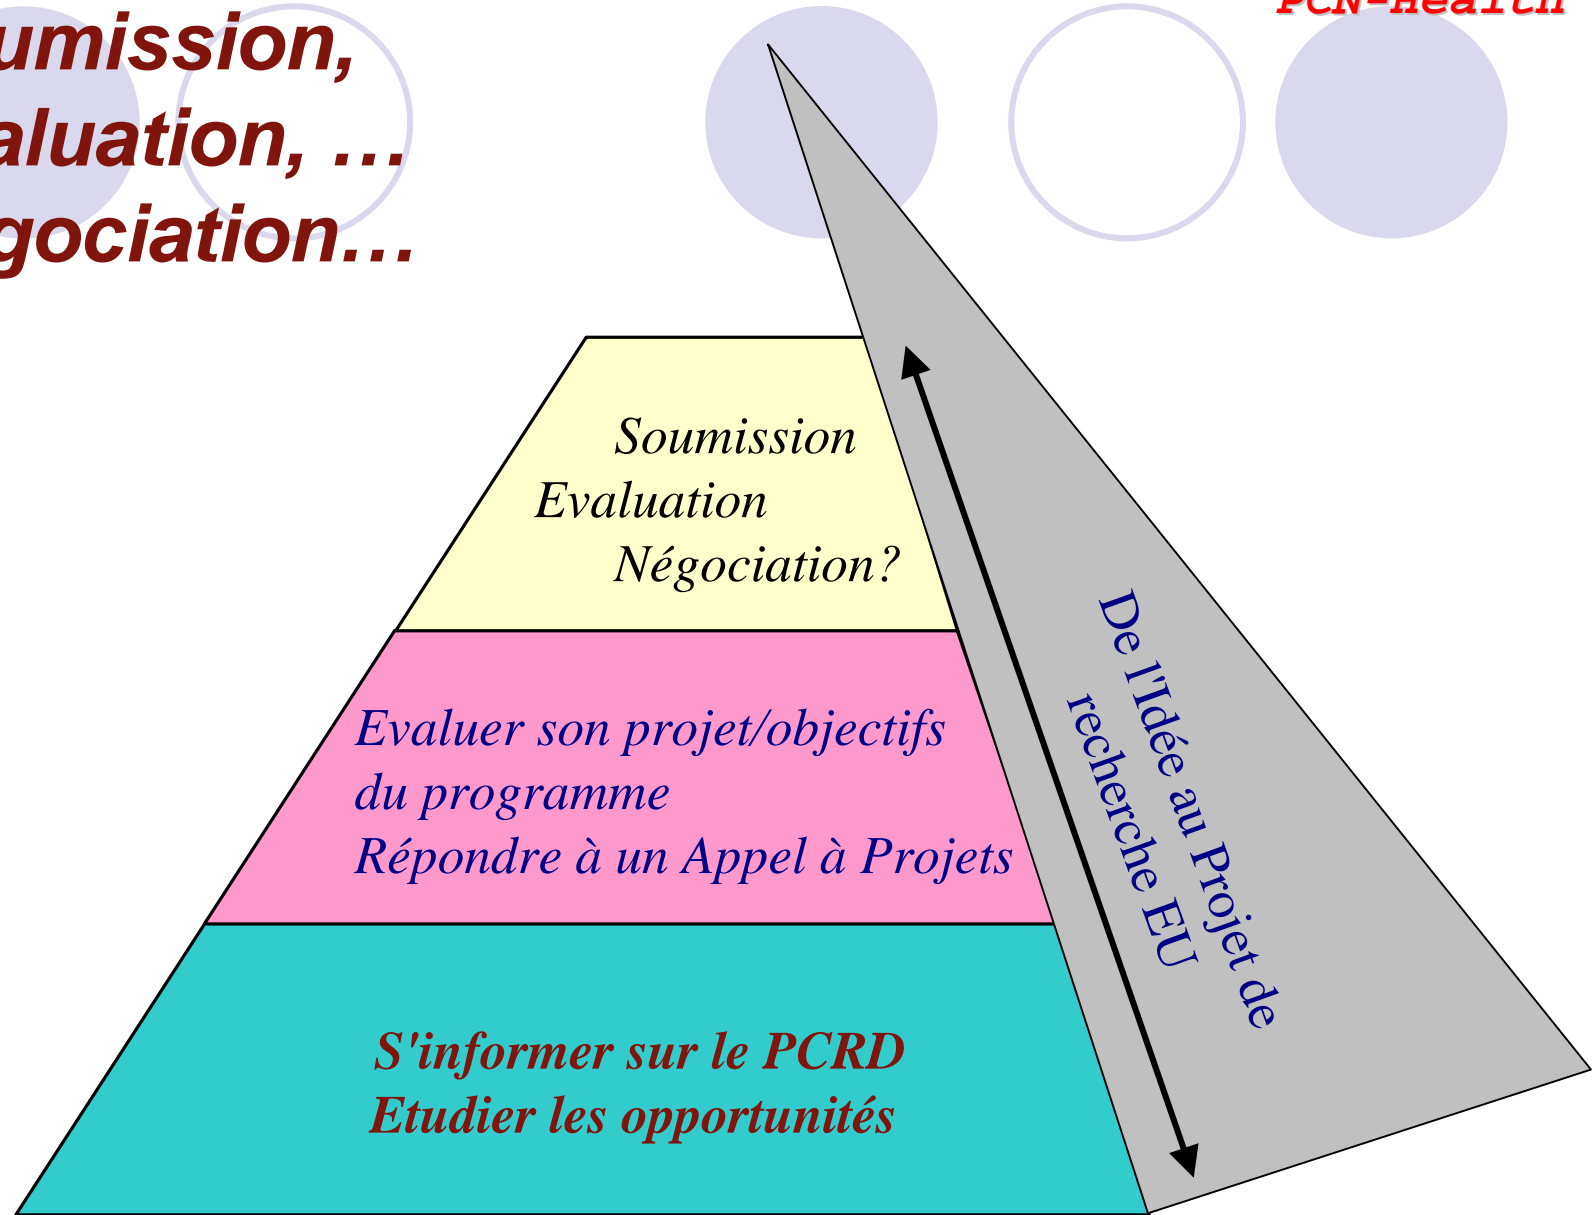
PCN-Health

umission,
aluation, …
gociation…

Soumission
Evaluation
Négociation?

Evaluer son projet/objectifs du programme
Répondre à un Appel à Projets

S'informer sur le PCRD
Etudier les opportunités

De l'Idée au Projet de recherche EU